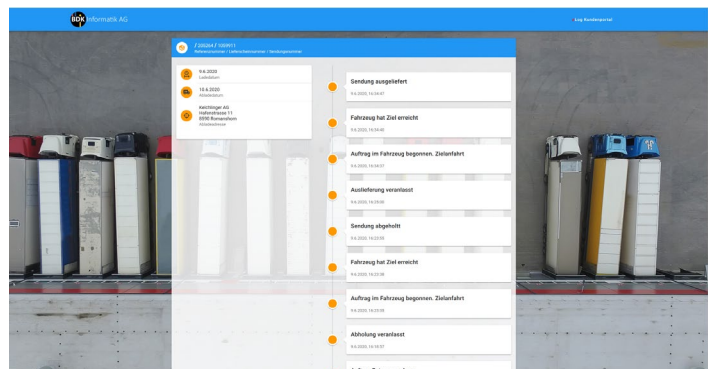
BDK Informatik AG

Log Kundenportal

7 200264 / 105911
Referenznummer / Lieferscheinnummer / Sendungsnummer

9.6.2020
Ladedatum

10.6.2020
Ablieferdatum

Keichlinger AG
Hallenstrasse 11
8590 Romanshorn
Abladeadresse

Sendung ausgeliefert
9.6.2020, 16:36:07

Fahrzeug hat Ziel erreicht
9.6.2020, 16:34:40

Auftrag im Fahrzeug begonnen. Zielanfahrt
9.6.2020, 16:34:21

Auslieferung veranlasst
9.6.2020, 16:28:00

Sendung abgeholt
9.6.2020, 16:23:55

Fahrzeug hat Ziel erreicht
9.6.2020, 16:23:38

Auftrag im Fahrzeug begonnen. Zielanfahrt
9.6.2020, 16:23:09

Abholung veranlasst
9.6.2020, 15:18:57

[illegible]